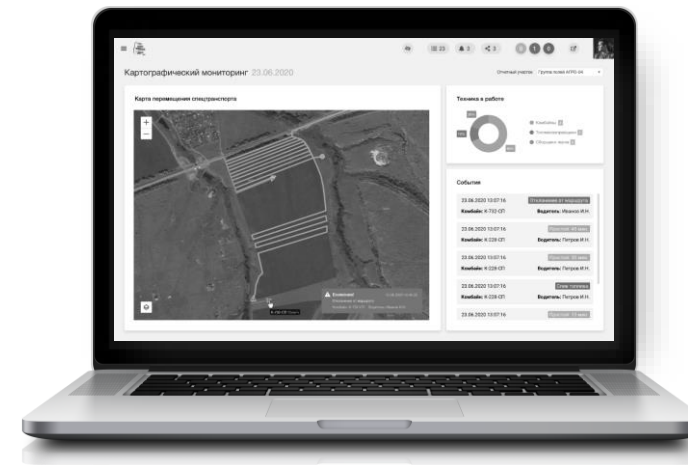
Картографический мониторинг 23.06.2020

Отчетный участок: Группа полей АГРО-24

Карта перемещения спецтранспорта

Техника в работе

Комбайны

Топливозаправщики

Обводные пути

События

23.06.2020 10:07:16

Отклонение от маршрута

Комбайн: К-732 ОП

Водитель: Иванов И.Н.

23.06.2020 10:07:16

Простой 10 мин

Комбайн: К-228 ОП

Водитель: Петров И.Н.

23.06.2020 10:07:16

Простой 10 мин

Комбайн: К-228 ОП

Водитель: Петров И.Н.

23.06.2020 10:07:16

Слив топлива

Комбайн: К-228 ОП

Водитель: Петров И.Н.

23.06.2020 10:07:16

Простой 10 мин

Внимание!

Отклонение от маршрута

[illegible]